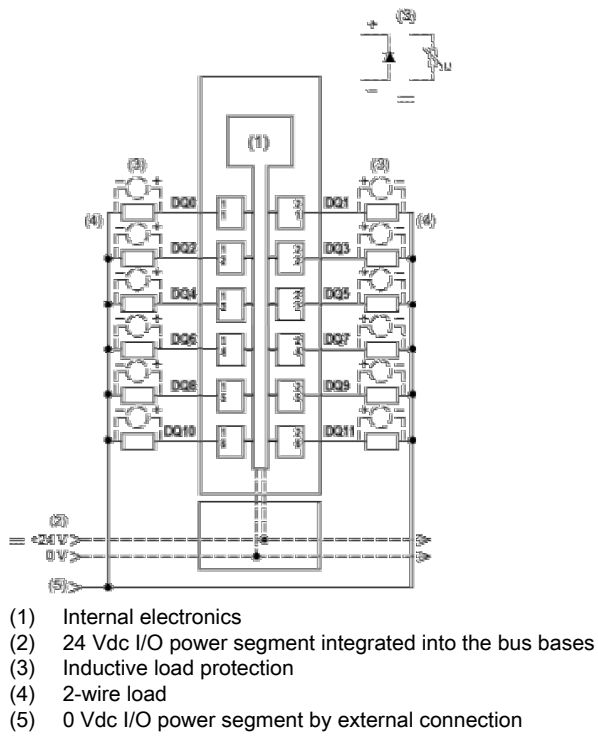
(3)
+
−
U

(1)

(3)
(4)
DQ0
DQ2
DQ4
DQ6
DQ8
DQ10

(3)
(4)
DQ1
DQ3
DQ5
DQ7
DQ9
DQ11

(2)
+24 V
0 V
(5)

(1) Internal electronics
(2) 24 Vdc I/O power segment integrated into the bus bases
(3) Inductive load protection
(4) 2-wire load
(5) 0 Vdc I/O power segment by external connection